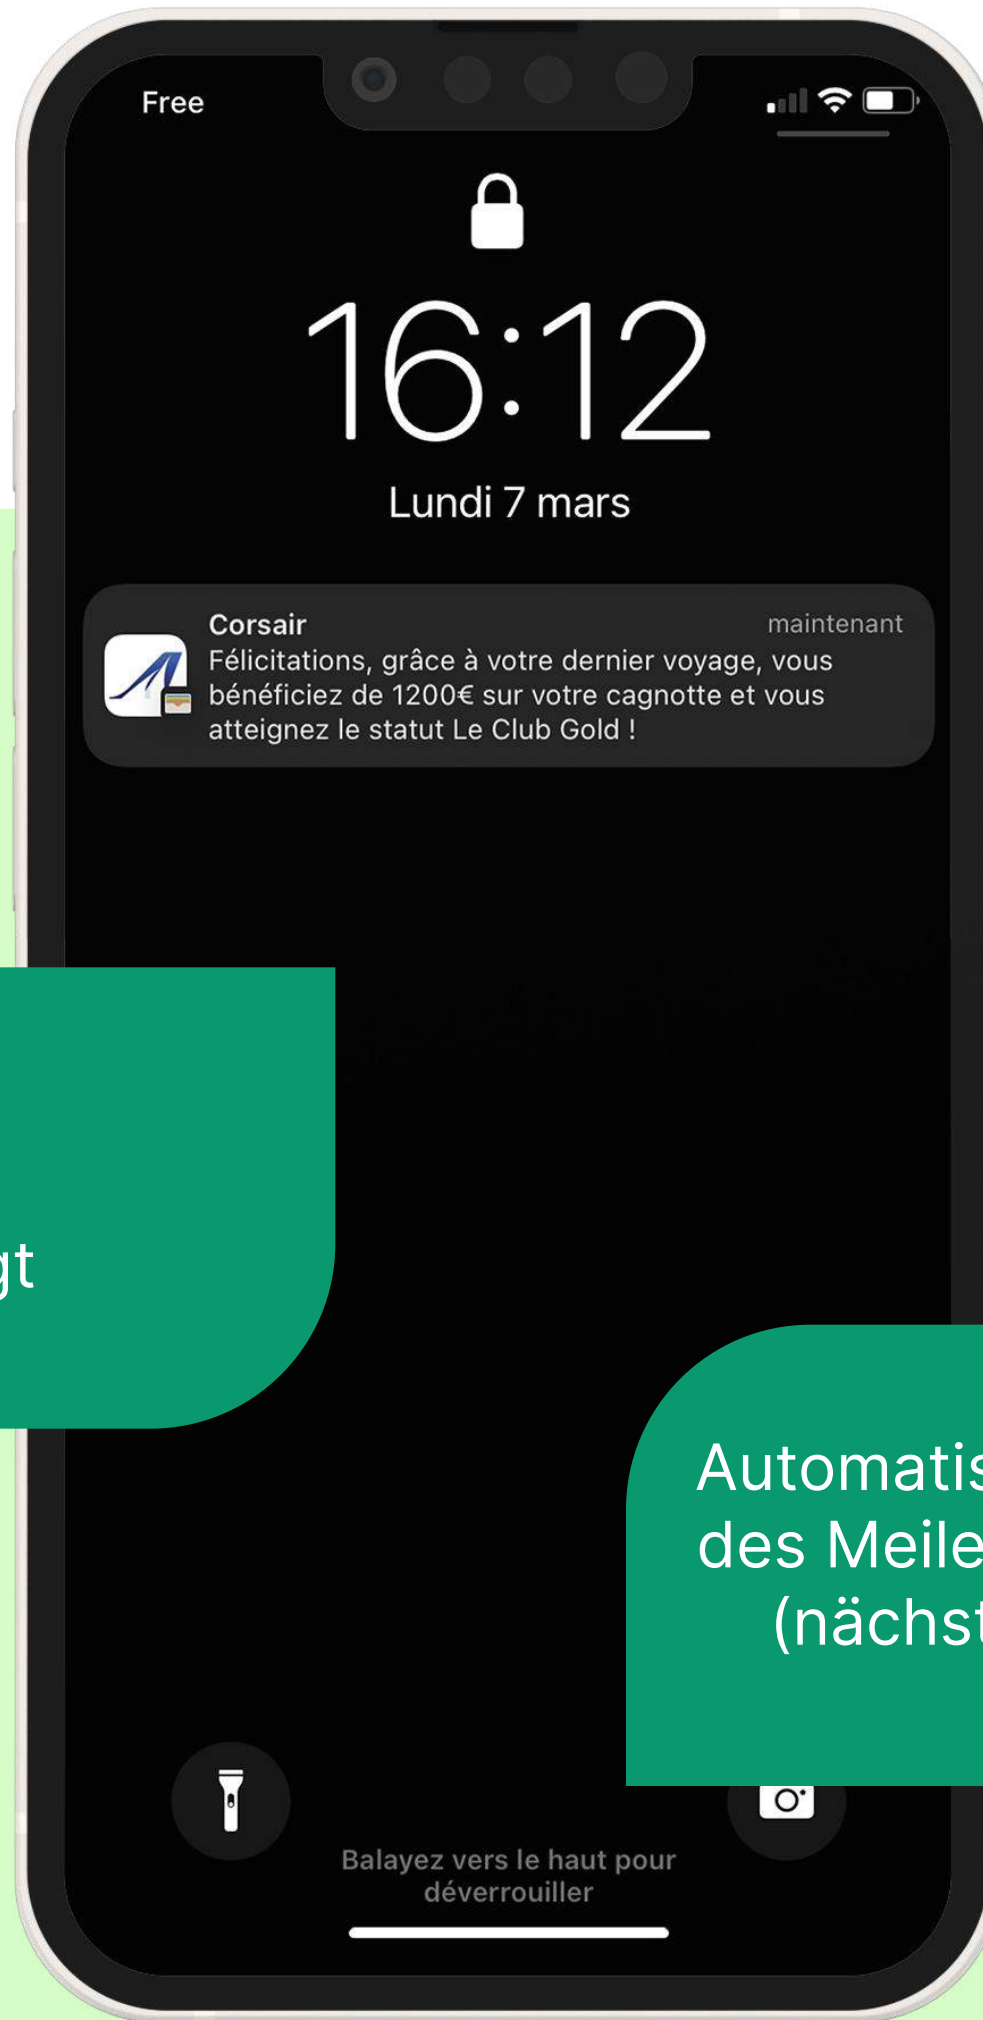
Free

16:12

Lundi 7 mars

Corsair
maintenant
Félicitations, grâce à votre dernier voyage, vous bénéficiez de 1200€ sur votre cagnotte et vous atteignez le statut Le Club Gold !

gt

Automatis
des Meile
(nächst

Balayez vers le haut pour déverrouiller